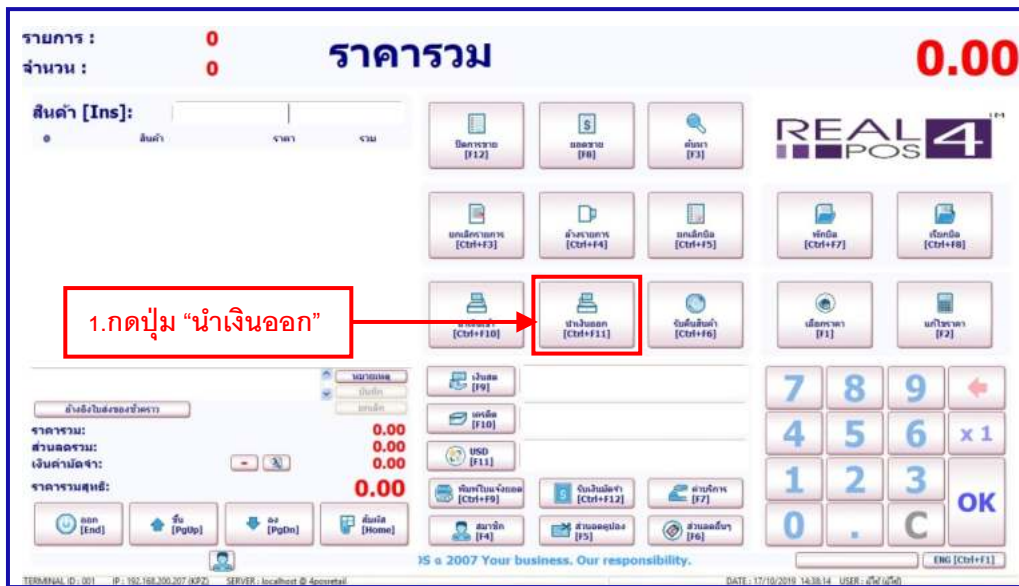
รายการ : 0
จำนวน : 0
ราคารวม
0.00

สินค้า [Ins]:
# สินค้า ราคา รวม

ปิดการขาย [F12]
ยอดขาย [F8]
ค้นหา [F3]

REAL POS 4

ยกเลิกรายการ [Ctrl+F3]
ล้างรายการ [Ctrl+F4]
ยกเลิกบิล [Ctrl+F5]
พักบิล [Ctrl+F7]
เรียกบิล [Ctrl+F8]

1.กดปุ่ม “นำเงินออก”

นำเงินเข้า [Ctrl+F10]
นำเงินออก [Ctrl+F11]
รับคืนสินค้า [Ctrl+F6]
เลือกราคา [F1]
แก้ไขราคา [F2]

หมายเหตุ
บันทึก
ยกเลิก
อ้างอิงใบส่งของชั่วคราว
ราคารวม: 0.00
ส่วนลดรวม: 0.00
เงินค่ามัดจำ: 0.00
ราคารวมสุทธิ: 0.00

เงินสด [F9]
เครดิต [F10]
USD [F11]
พิมพ์ใบแจ้งยอด [Ctrl+F9]
รับเงินมัดจำ [Ctrl+F12]
ค่าบริการ [F7]
สมาชิก [F4]
ส่วนลดคูปอง [F5]
ส่วนลดอื่นๆ [F6]

ออก [End]
ขึ้น [PgUp]
ลง [PgDn]
ต้นบิล [Home]

7 8 9
4 5 6 x 1
1 2 3 OK
0 . C

)S © 2007 Your business. Our responsibility.
ENG [Ctrl+F1]

TERMINAL ID : 001 IP : 192.168.200.207 (KPZ) SERVER : localhost @ 4posretail DATE : 17/10/2019 14:38:14 USER : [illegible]